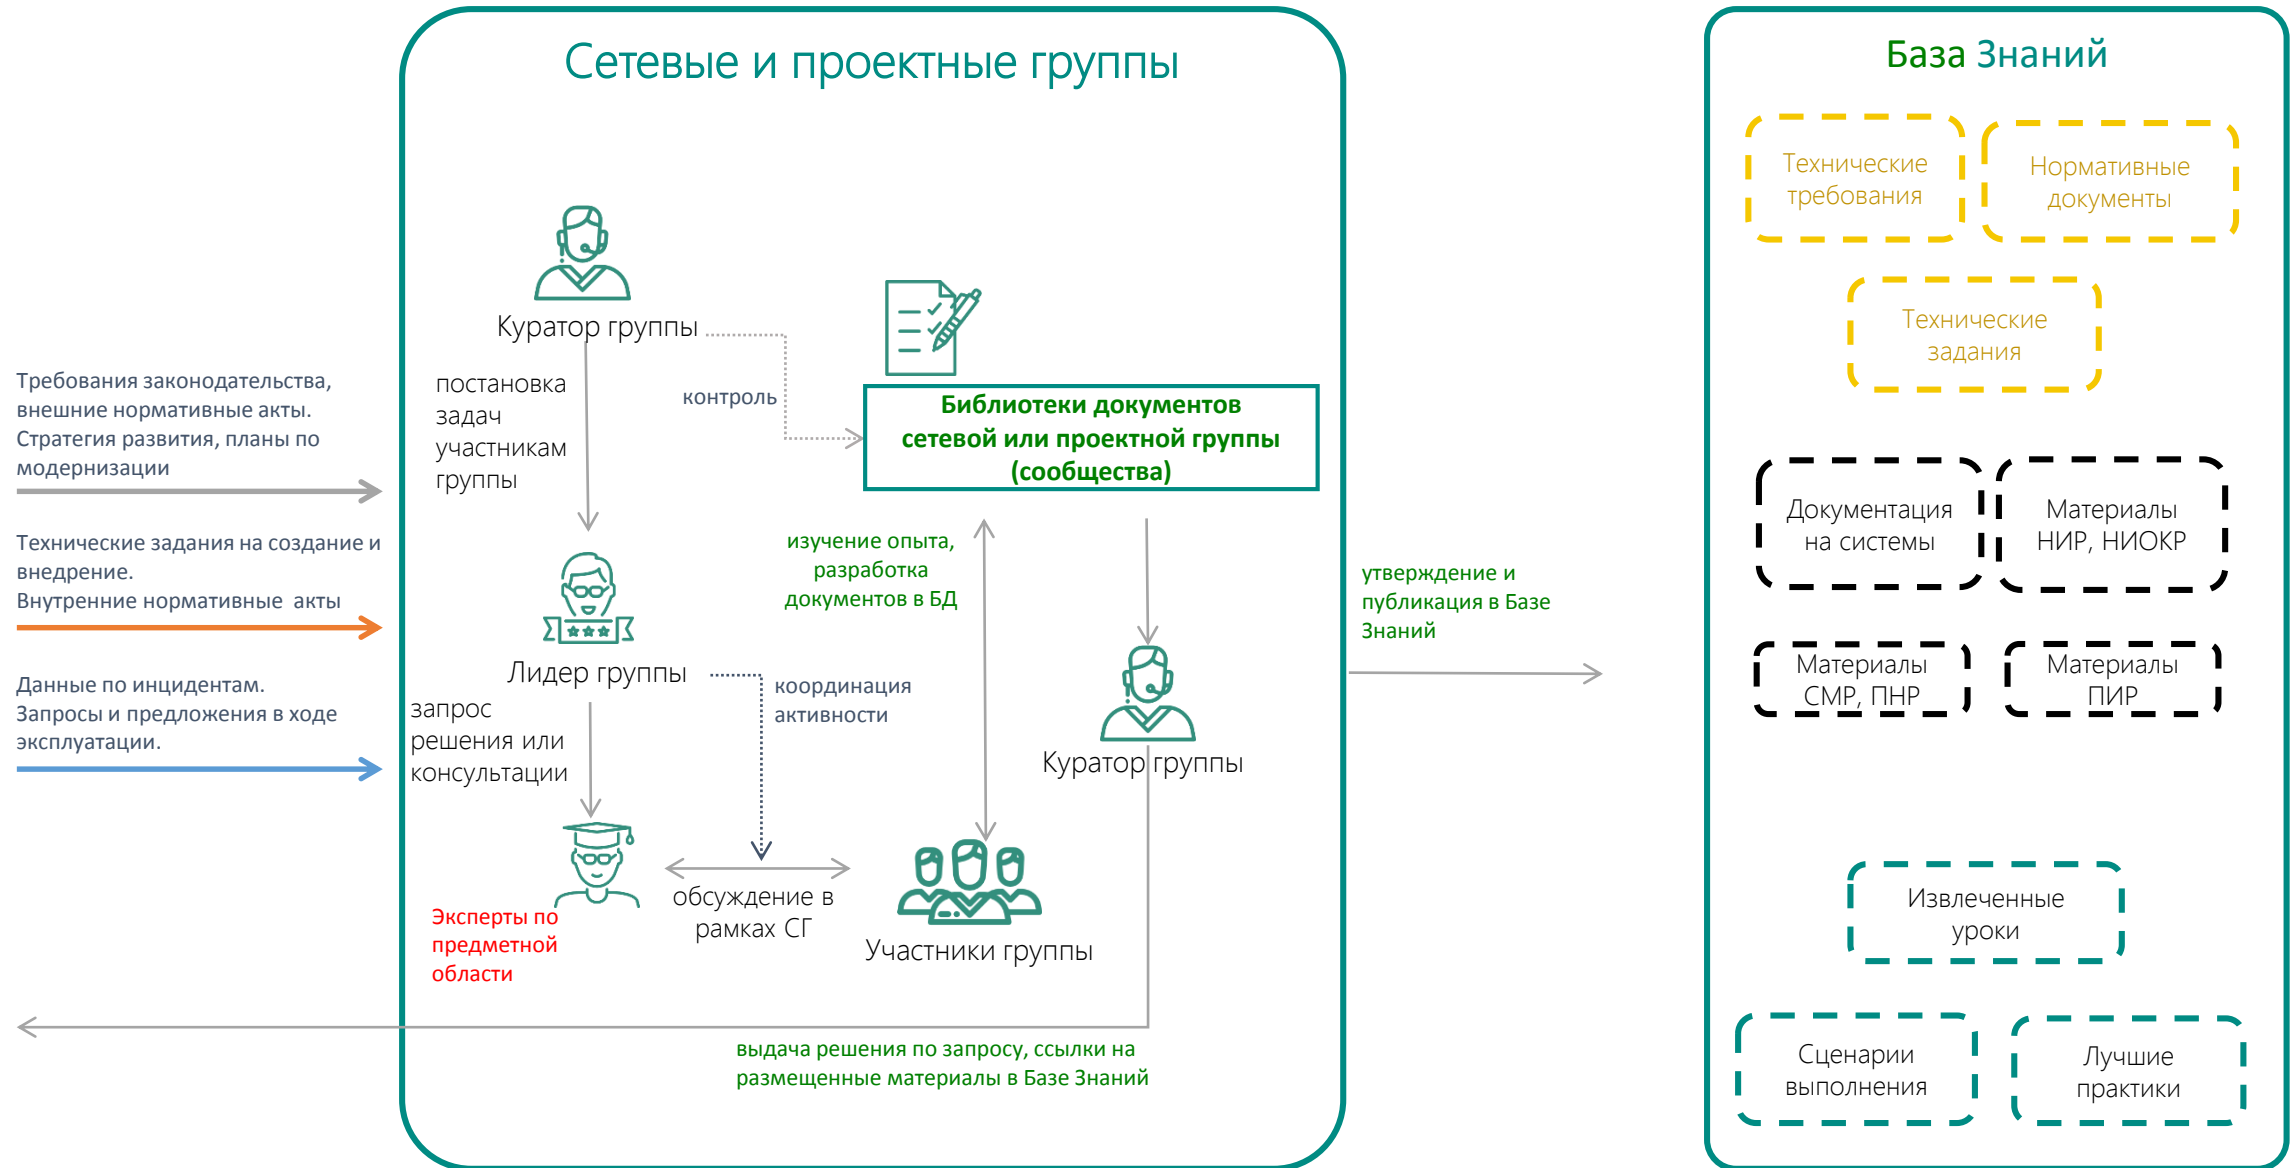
Требования законодательства, внешние нормативные акты. Стратегия развития, планы по модернизации

Технические задания на создание и внедрение. Внутренние нормативные акты

Данные по инцидентам. Запросы и предложения в ходе эксплуатации.

Сетевые и проектные группы

Куратор группы

постановка задач участникам группы

контроль

Библиотеки документов сетевой или проектной группы (сообщества)

изучение опыта, разработка документов в БД

Лидер группы

координация активности

запрос решения или консультации

Куратор группы

Эксперты по предметной области

обсуждение в рамках СГ

Участники группы

выдача решения по запросу, ссылки на размещенные материалы в Базе Знаний

утверждение и публикация в Базе Знаний

База Знаний

Технические требования

Нормативные документы

Технические задания

Документация на системы

Материалы НИР, НИОКР

Материалы СМР, ПНР

Материалы ПИР

Извлеченные уроки

Сценарии выполнения

Лучшие практики